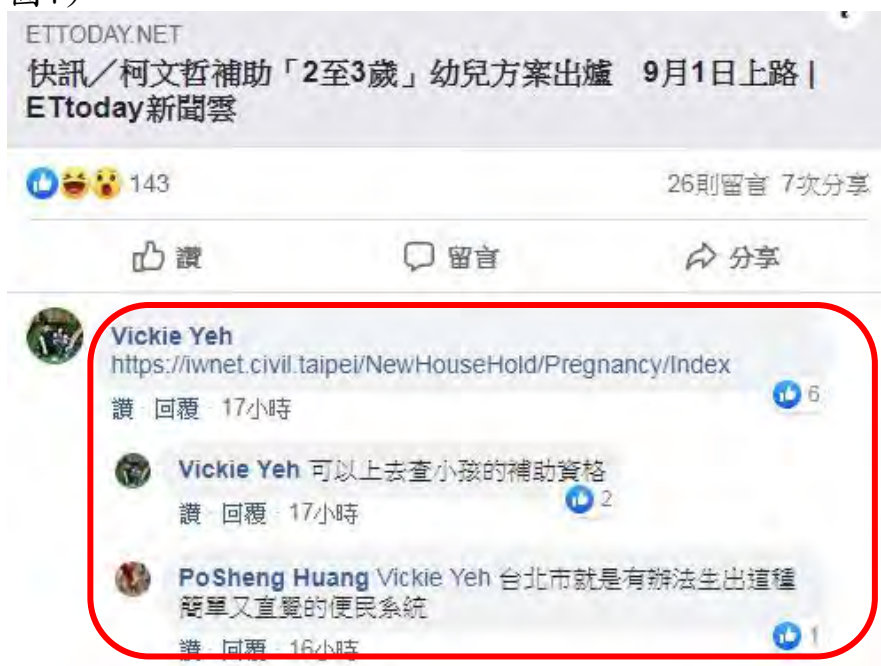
ETTODAY.NET
快訊／柯文哲補助「2至3歲」幼兒方案出爐 9月1日上路 | ETtoday新聞雲

143

26則留言 7次分享

讚 留言 分享

Vickie Yeh
https://iwnet.civil.taipei/NewHouseHold/Pregnancy/Index
6
讚 · 回覆 · 17小時

Vickie Yeh 可以上去查小孩的補助資格
2
讚 · 回覆 · 17小時

PoSheng Huang Vickie Yeh 台北市就是有辦法生出這種簡單又直覺的便民系統
1
讚 · 回覆 · 16小時